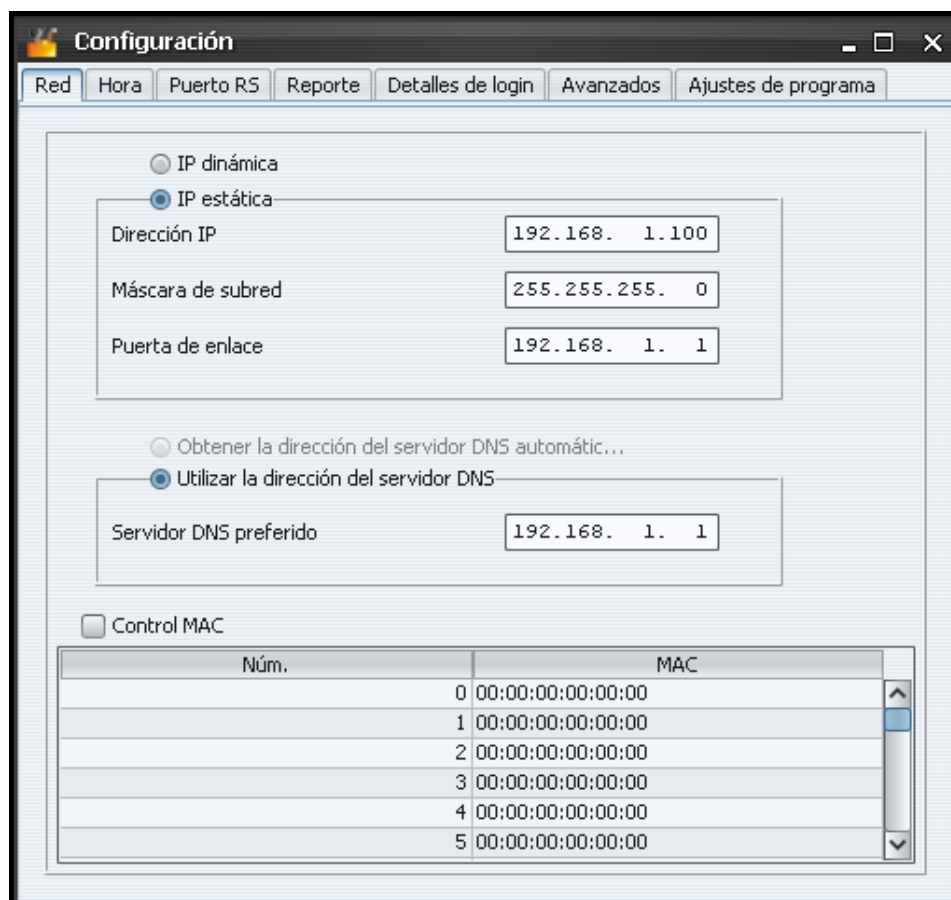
Configuración

Red | Hora | Puerto RS | Reporte | Detalles de login | Avanzados | Ajustes de programa

IP dinámica

IP estática

Dirección IP 192.168. 1.100

Máscara de subred 255.255.255. 0

Puerta de enlace 192.168. 1. 1

Obtener la dirección del servidor DNS automátic...

Utilizar la dirección del servidor DNS

Servidor DNS preferido 192.168. 1. 1

Control MAC

| Núm. | MAC |
|---|---|
| 0 | 00:00:00:00:00:00 |
| 1 | 00:00:00:00:00:00 |
| 2 | 00:00:00:00:00:00 |
| 3 | 00:00:00:00:00:00 |
| 4 | 00:00:00:00:00:00 |
| 5 | 00:00:00:00:00:00 |